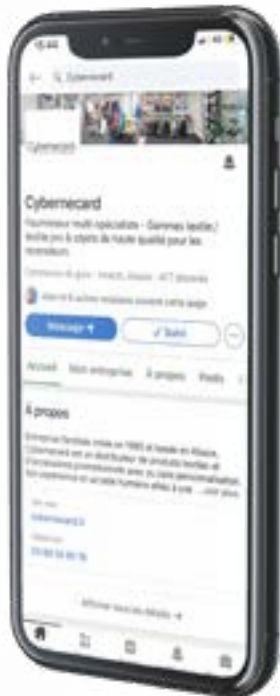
15:44

Cybernecard

Cybernecard

Cybernecard

Fournisseur multi-spécialiste - Gammes textiles / textile pro & objets de haute qualité pour les revendeurs

Commerce de gros · Illkirch, Alsace · 477 abonnés

Alex et 8 autres relations suivent cette page

Message

✓ Suivi

Accueil

Nos entreprises

À propos

Posts

À propos

Entreprise familiale créée en 1985 et basée en Alsace, Cybernecard est un distributeur de produits textiles et d'accessoires promotionnels prêts au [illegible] personnalisation. Son expérience et un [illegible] humaine allies à une ... voir plus

Site web

cybernecard.fr

Téléphone

03 88 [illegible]

Afficher tous les détails →